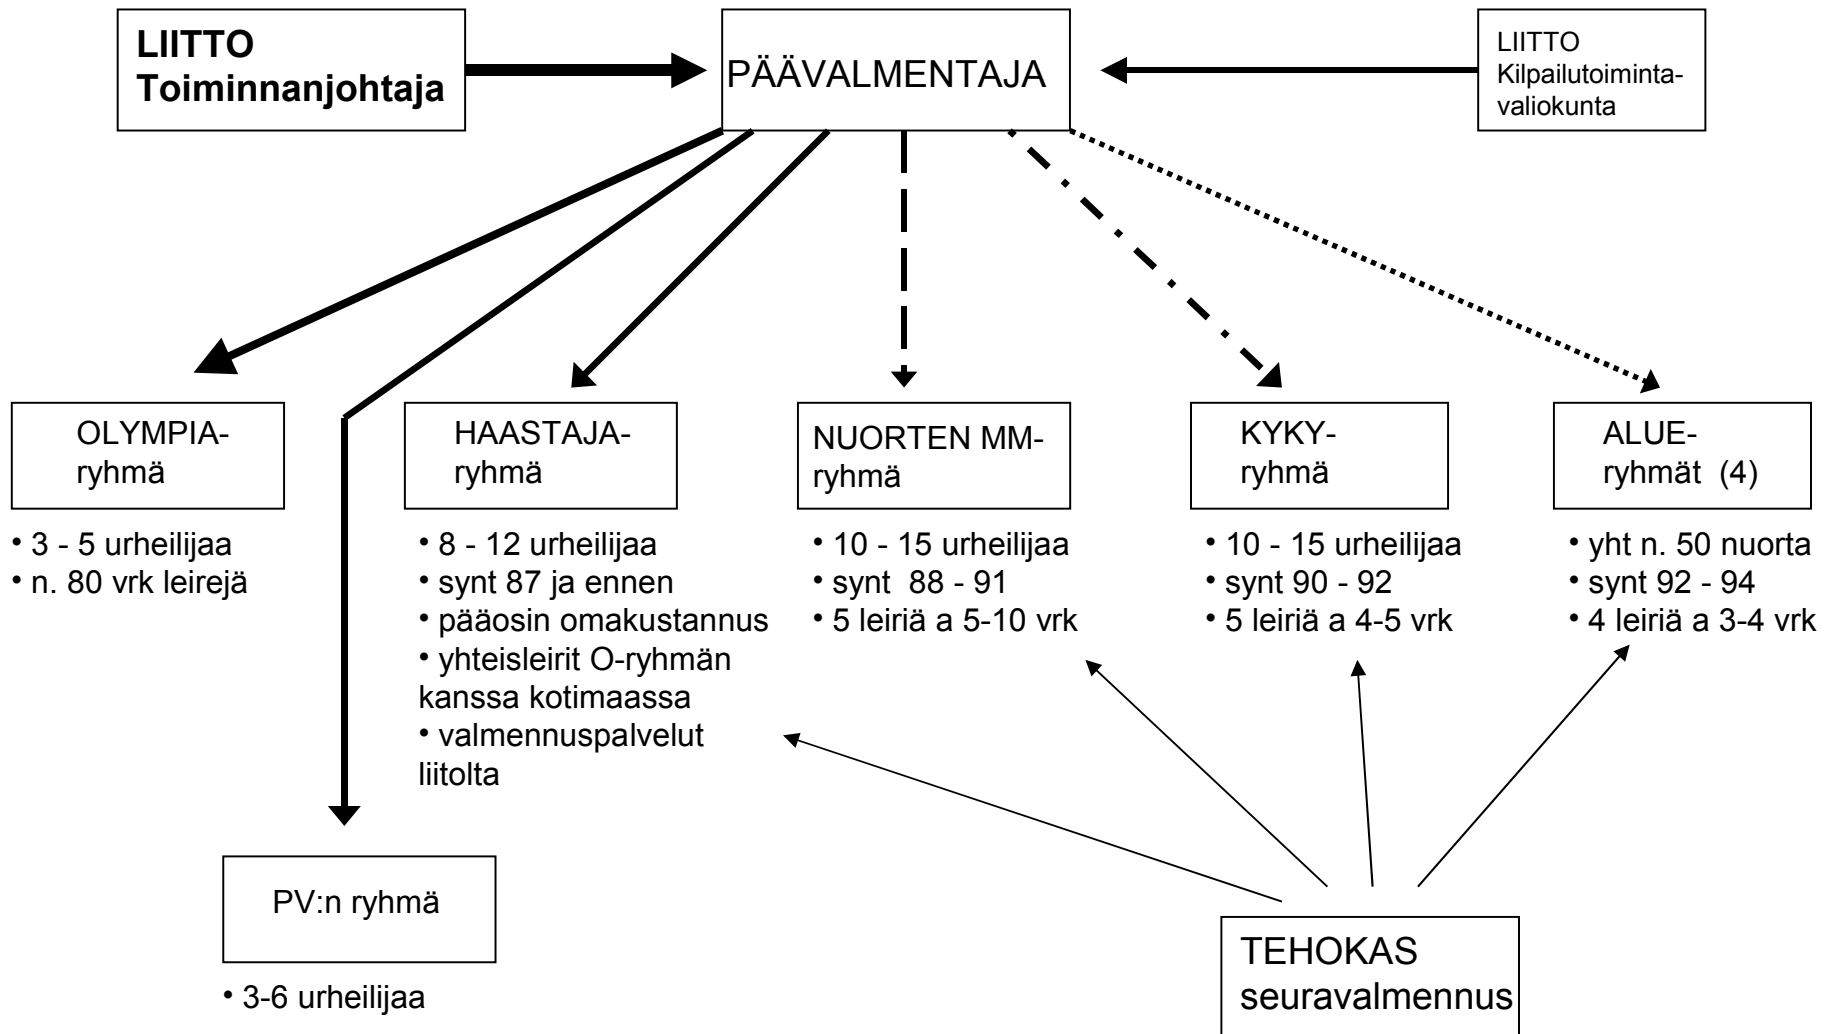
LIITTO
Toiminnanjohtaja

PÄÄVALMENTAJA

LIITTO
Kilpailutoimintavaliokunta

OLYMPIA-ryhmä

• 3 - 5 urheilijaa
• n. 80 vrk leirejä

HAASTAJA-ryhmä

• 8 - 12 urheilijaa
• synt 87 ja ennen
• pääosin omakustannus
• yhteisleirit O-ryhmän kanssa kotimaassa
• valmennuspalvelut liitolta

NUORTEN MM-ryhmä

• 10 - 15 urheilijaa
• synt 88 - 91
• 5 leiriä a 5-10 vrk

KYKY-ryhmä

• 10 - 15 urheilijaa
• synt 90 - 92
• 5 leiriä a 4-5 vrk

ALUE-ryhmät (4)

• yht n. 50 nuorta
• synt 92 - 94
• 4 leiriä a 3-4 vrk

PV:n ryhmä

• 3-6 urheilijaa

TEHOKAS
seuravalmennus